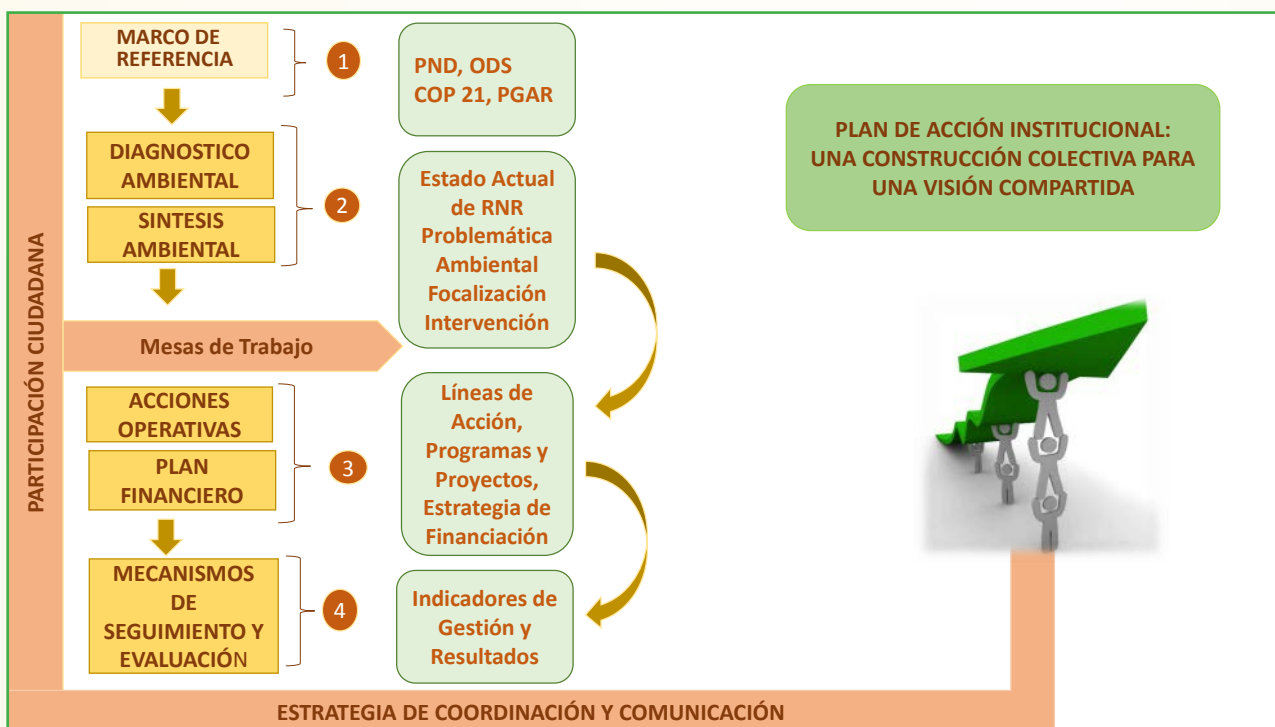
PARTICIPACIÓN CIUDADANA

MARCO DE REFERENCIA

1

PND, ODS
COP 21, PGAR

DIAGNOSTICO AMBIENTAL

SINTESIS AMBIENTAL

2

Estado Actual de RNR
Problemática Ambiental
Focalización
Intervención

Mesas de Trabajo

ACCIONES OPERATIVAS

PLAN FINANCIERO

3

Líneas de Acción, Programas y Proyectos, Estrategia de Financiación

MECANISMOS DE SEGUIMIENTO Y EVALUACIÓN

4

Indicadores de Gestión y Resultados

PLAN DE ACCIÓN INSTITUCIONAL: UNA CONSTRUCCIÓN COLECTIVA PARA UNA VISIÓN COMPARTIDA

ESTRATEGIA DE COORDINACIÓN Y COMUNICACIÓN